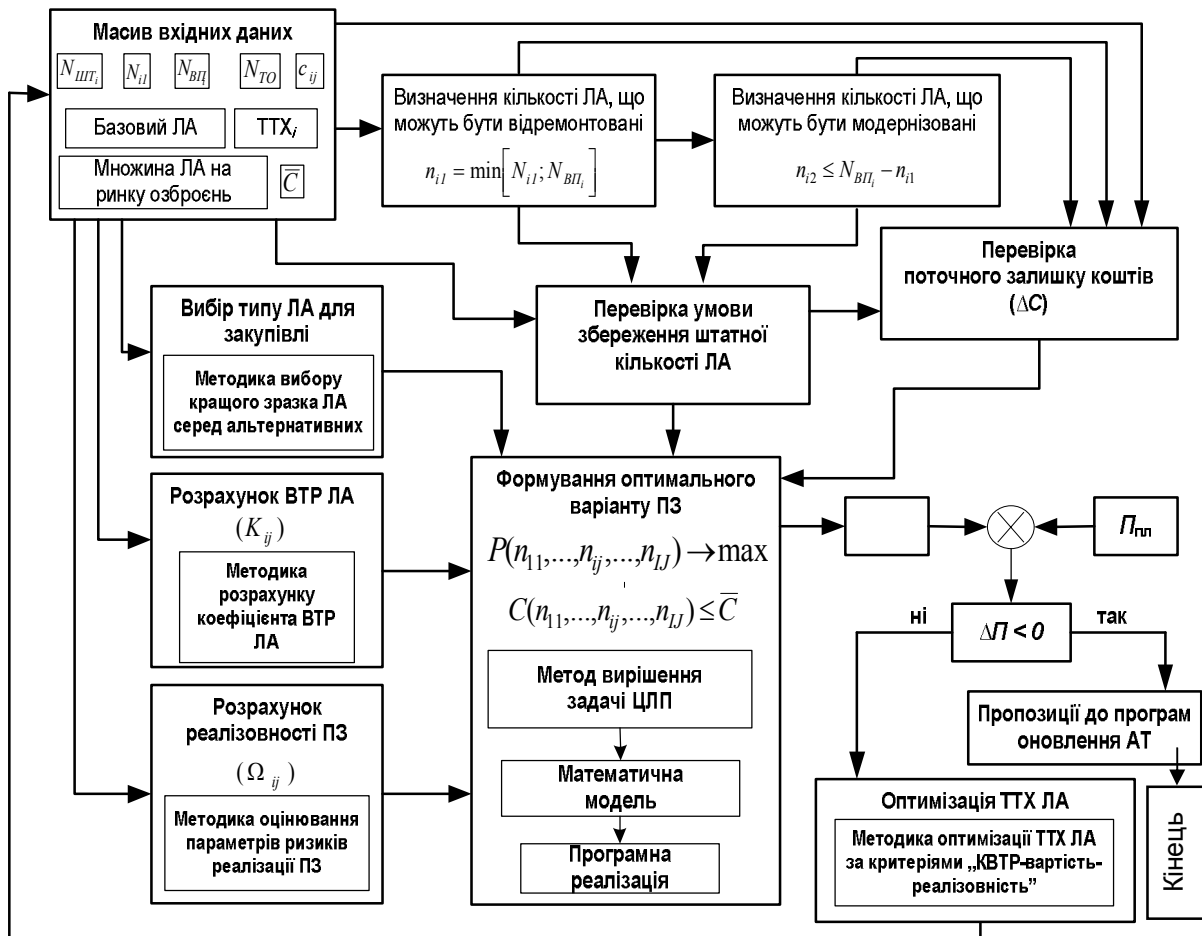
Масив вхідних даних

$N_{ШТ_i}$ $N_{i1}$ $N_{ВП_i}$ $N_{TO}$ $c_{ij}$

Базовий ЛА

ТТХ$_i$

Множина ЛА на ринку озброєнь

$\overline{C}$

Визначення кількості ЛА, що можуть бути відремонтовані

$n_{i1} = \min\left[N_{i1}; N_{ВП_i}\right]$

Визначення кількості ЛА, що можуть бути модернізовані

$n_{i2} \le N_{ВП_i} - n_{i1}$

Перевірка поточного залишку коштів ($\Delta C$)

Вибір типу ЛА для закупівлі

Методика вибору кращого зразка ЛА серед альтернативних

Перевірка умови збереження штатної кількості ЛА

Розрахунок ВТР ЛА

$(K_{ij})$

Методика розрахунку коефіцієнта ВТР ЛА

Формування оптимального варіанту ПЗ

$P(n_{11},...,n_{ij},...,n_{IJ}) \to \max$

$C(n_{11},...,n_{ij},...,n_{IJ}) \le \overline{C}$

Метод вирішення задачі ЦЛП

Математична модель

Програмна реалізація

$П_{пл}$

ні

$\Delta П < 0$

так

Пропозиції до програм оновлення АТ

Розрахунок реалізовності ПЗ

$(\Omega_{ij})$

Методика оцінювання параметрів ризиків реалізації ПЗ

Оптимізація ТТХ ЛА

Методика оптимізації ТТХ ЛА за критеріями „КВТР-вартість-реалізовність"

Кінець